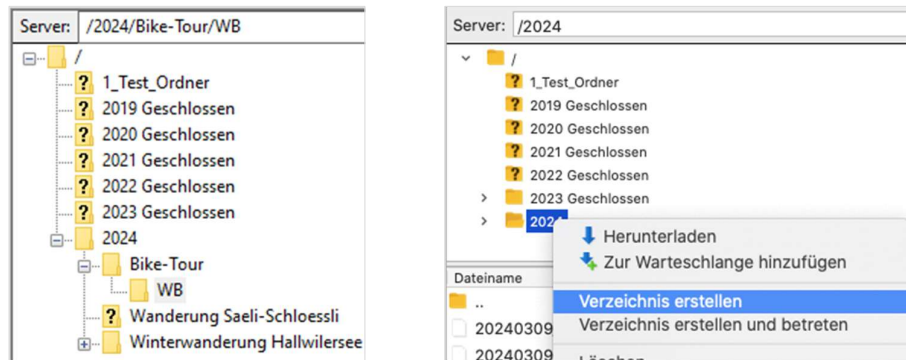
Server: /2024/Bike-Tour/WB

/
1_Test_Ordner
2019 Geschlossen
2020 Geschlossen
2021 Geschlossen
2022 Geschlossen
2023 Geschlossen
2024
Bike-Tour
WB
Wanderung Saeli-Schloessli
Winterwanderung Hallwilersee

Server: /2024

/
1_Test_Ordner
2019 Geschlossen
2020 Geschlossen
2021 Geschlossen
2022 Geschlossen
2023 Geschlossen
2024

Herunterladen
Zur Warteschlange hinzufügen
Verzeichnis erstellen
Verzeichnis erstellen und betreten
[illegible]

Dateiname
..
20240309
20240309